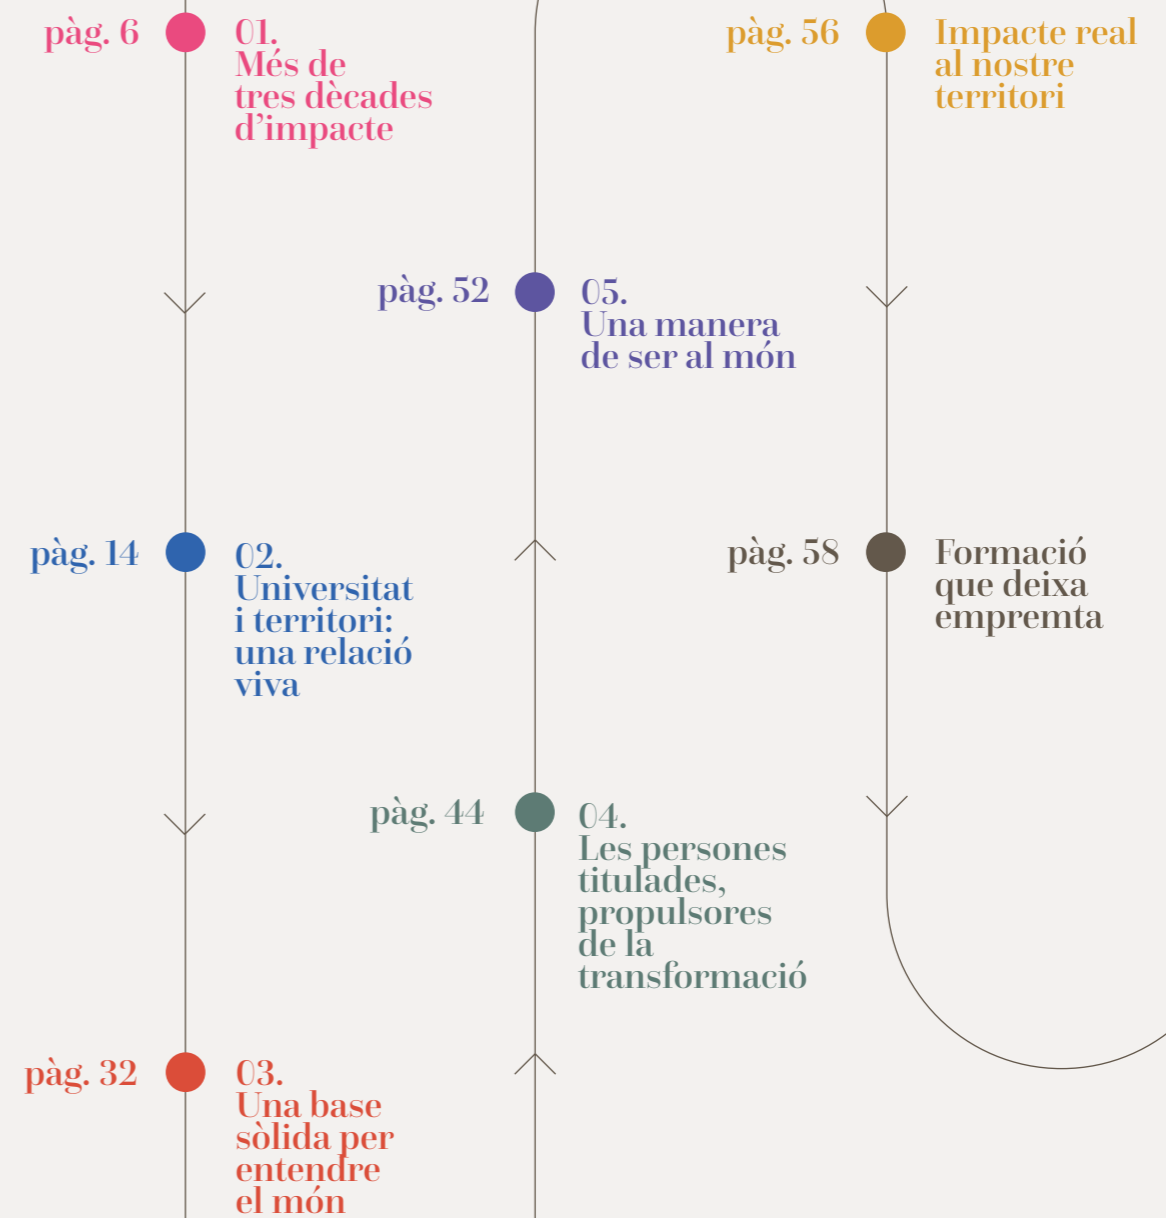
pàg. 6
01.
Més de tres dècades d’impacte

pàg. 14
02.
Universitat i territori: una relació viva

pàg. 32
03.
Una base sòlida per entendre el món

pàg. 44
04.
Les persones titulades, propulsores de la transformació

pàg. 52
05.
Una manera de ser al món

pàg. 56
Impacte real al nostre territori

pàg. 58
Formació que deixa empremta